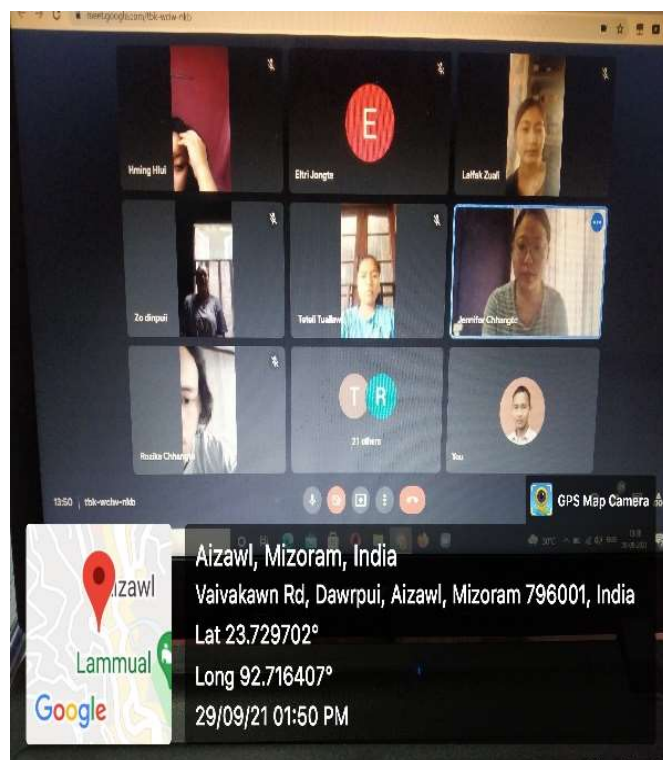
meet.google.com/tbk-wciw-nkb

Hming Hlui

E

Eltri Jongte

Lalfak Zuali

Zo dinpuii

Tetei Tuallawt

Jennifer Chhangte

Rozika Chhangte

T R

21 others

You

13:50 | tbk-wciw-nkb

GPS Map Camera

Aizawl, Mizoram, India

Vaivakawn Rd, Dawrpui, Aizawl, Mizoram 796001, India

Lat 23.729702°

Long 92.716407°

29/09/21 01:50 PM

Aizawl

Lammual

Google